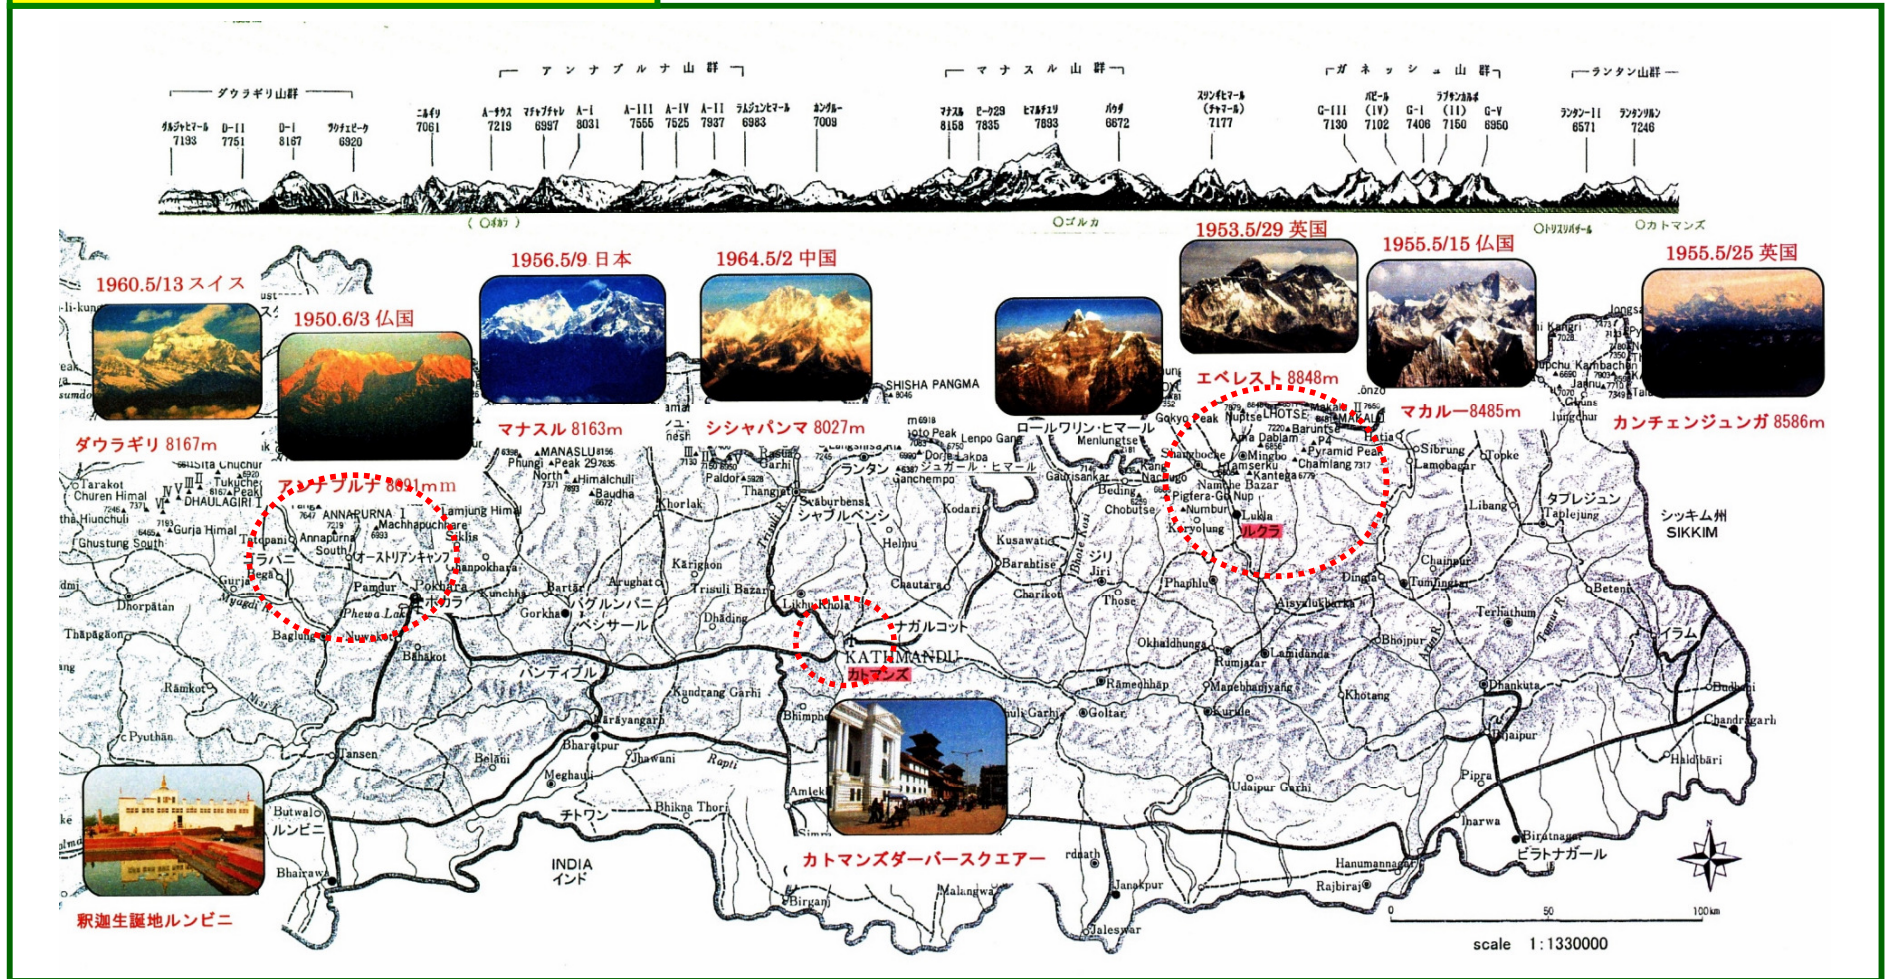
ダウラギリ山群
アンナプルナ山群
マナスル山群
ガネッシュ山群
ランタン山群

ダウラギリ 7193
D-II 7751
D-I 8167
ツクチェピーク 6920
ニルギリ 7061
A-サウス 7219
マチャプチャレ 6997
A-I 8091
A-III 7555
A-IV 7525
A-II 7937
ラムジュンヒマール 6983
ホンダルー 7009
マナスル 8158
ピーク29 7835
ヒマルチュリ 7893
バウダ 6672
スリンギヒマール (チャマール) 7177
G-III 7130
パビール (IV) 7102
G-I 7406
ラプサンカルボ (II) 7150
G-V 6950
ランタン-II 6571
ランタンリルン 7246

ポカラ
ゴルカ
トリスリバザール
カトマンズ

1960.5/13 スイス
1950.6/3 仏国
1956.5/9 日本
1964.5/2 中国
1953.5/29 英国
1955.5/15 仏国
1955.5/25 英国

ダウラギリ 8167m
アンナプルナ 8091mm
マナスル 8163m
シシャパンマ 8027m
ロールワリン・ヒマール
エベレスト 8848m
マカルー8485m
カンチェンジュンガ 8586m

SHISHA PANGMA
Tarakot
Churen Himal
DHAULAGIRI I
Hiunchuli
Gurja Himal
Ghustung South
Tukuche Peak
ANNAPURNA I
Annapurna South
Machhapuchhare
Lamjung Himal
Siklis
Tatopani
タトパニ
オーストリアンキャンプ
Pamdur
Phewa Lake
Pokhara
ポカラ
Baglung
Dhorpātan
Thāpāgaon
Rāmkot
Pyuthān
Tansen
Butwal
ルンビニ
Bhairawa
Belāni
Bhārātpur
Meghauli
Nārāyangarh
Jhawani
Rapti
チトワン
Bhikna Thori
MANASLU
Phungi
Peak 29
Himalchuli
North
Baudha
Gorkha
バグルンバニ
ベシサール
Bartar
Arughat
Kunchha
Khorlak
Karigaon
Trisuli Bazar
Dhading
Paldor
Rasuwa Garhi
Thangjet
Syāburbensi
シャブルベンシ
Helmu
Chautara
Kodari
Kusawati
Barahbise
Charikot
Likhu Khola
ナガルコット
KATHMANDU
カトマンズ
バンディプル
Kundrang Garhi
Bhimphedi
Amlekh
Simra
INDIA
インド
Birganj
Malangwa
Rautahat
Janakpur
Jaleswar
ランタン
ジュガール・ヒマール
Ganchempo
Lenpo Gang
Dorje Lakpa
Menlungtse
Gaurisankar
Beding
Chobutse
Bhote Kosi
ジリ
Jiri
Those
Phaphlu
Okhaldhunga
Rumjatar
Ramechhap
Goltar
Manebhanjyang
Kurule
Udaipur Garhi
Gokyo Peak
Nuptse
LHOTSE
Ama Dablam
Baruntse
MAKALU
Pyramid Peak
Mingbo
Chamlang
Kantega
Namche Bazar
Pigfera-Gi Nup
Lukla
ルクラ
Numbur
Karyolung
Khumbu
Hatia
Sibrung
Lamobagar
Topke
Libang
タプレジュン
Taplejung
Dingla
Tumlingtar
Ayselukharka
Terhathum
Bhojpur
Lamidanda
Khotang
Dhankuta
Betani
イラム
Pipra
Inarwa
Biratnagar
ビラトナガール
Dudhali
Chandragarh
Haldibari
Bijaipur
Hanumannagar
Rajbiraj
Jannu
Kangri
Jongsang
Kambachen
Lonzo
シッキム州
SIKKIM

カトマンズダーバースクエアー
釈迦生誕地ルンビニ

0 50 100km
scale 1:1330000